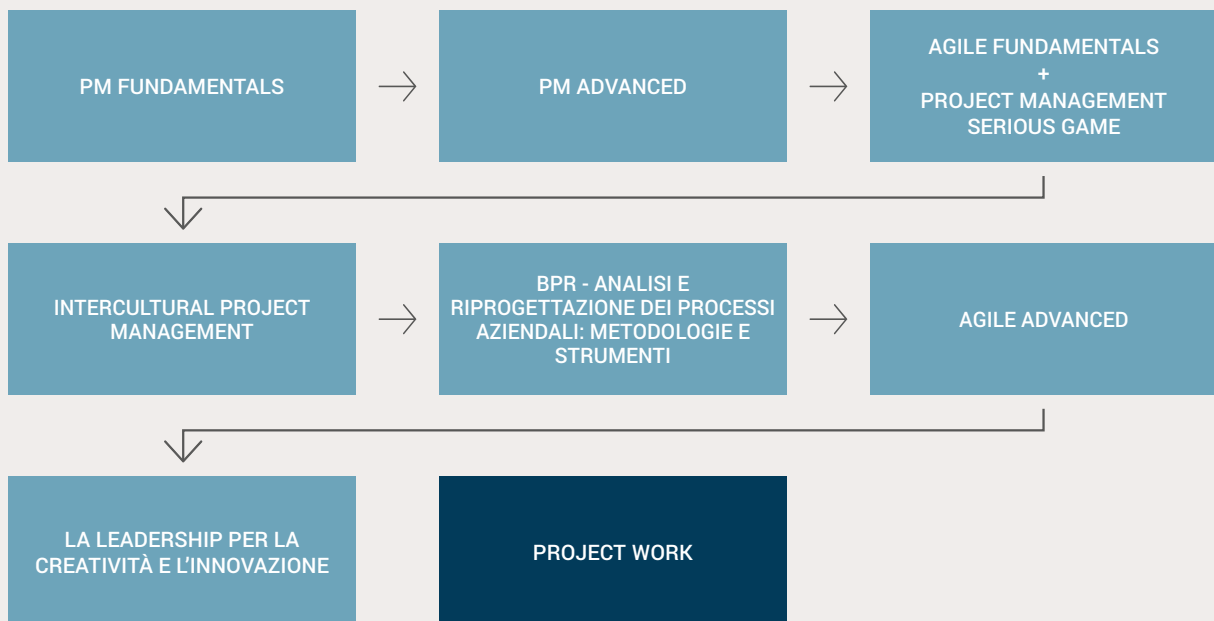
PM FUNDAMENTALS

PM ADVANCED

AGILE FUNDAMENTALS
+
PROJECT MANAGEMENT SERIOUS GAME

INTERCULTURAL PROJECT MANAGEMENT

BPR - ANALISI E RIPROGETTAZIONE DEI PROCESSI AZIENDALI: METODOLOGIE E STRUMENTI

AGILE ADVANCED

LA LEADERSHIP PER LA CREATIVITÀ E L'INNOVAZIONE

PROJECT WORK